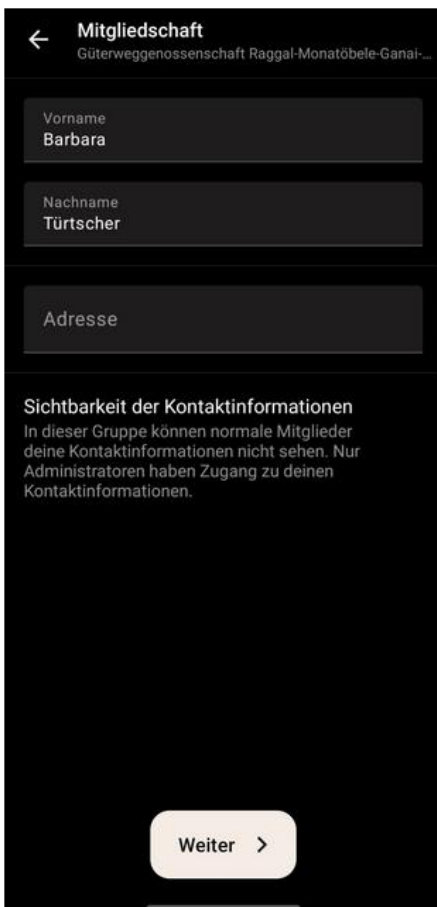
Mitgliedschaft
Güterweggenossenschaft Raggal-Monatöbele-Ganai-...

Vorname
Barbara

Nachname
Türtscher

Adresse

Sichtbarkeit der Kontaktinformationen
In dieser Gruppe können normale Mitglieder deine Kontaktinformationen nicht sehen. Nur Administratoren haben Zugang zu deinen Kontaktinformationen.

Weiter >